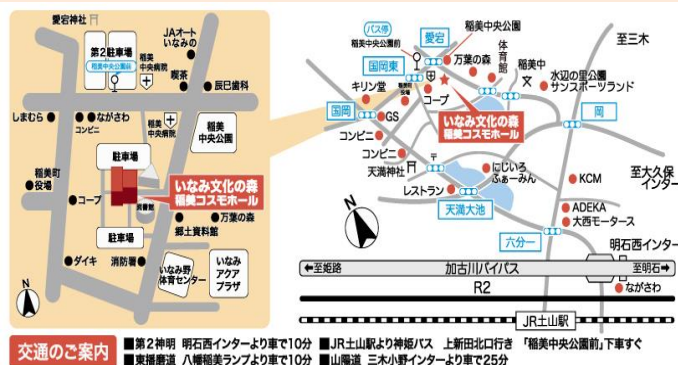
愛宕神社
第2駐車場
稲美中央公園前
JAオート いなみ
稲美中央病院
喫茶
辰巳歯科
しまむら
ながさわ
コンビニ
稲美中央病院
稲美中央公園
稲美町役場
駐車場
いなみ文化の森
稲美コスモホール
コープ
万葉の森
郷土資料館
駐車場
ダイキ
消防署
いなみ野体育センター
いなみアクアプラザ
N

バス停
稲美中央公園前
稲美中央公園
愛宕
国岡東
万葉の森
体育館
稲美中
至三木
キリン堂
水辺の里公園
サンスポーツランド
国岡
コープ
GS
いなみ文化の森
稲美コスモホール
岡
コンビニ
コンビニ
天満神社
にじいろふぁ～みん
レストラン
KCM
至大久保インター
天満大池
ADEKA
大西モータース
六分一
明石西インター
N
至姫路
加古川バイパス
至明石
R2
ながさわ
JR土山駅

交通のご案内
■第2神明 明石西インターより車で10分 ■JR土山駅より神姫バス 上新田北口行き 「稲美中央公園前」下車すぐ
■東播磨道 八幡稲美ランプより車で10分 ■山陽道 三木小野インターより車で25分